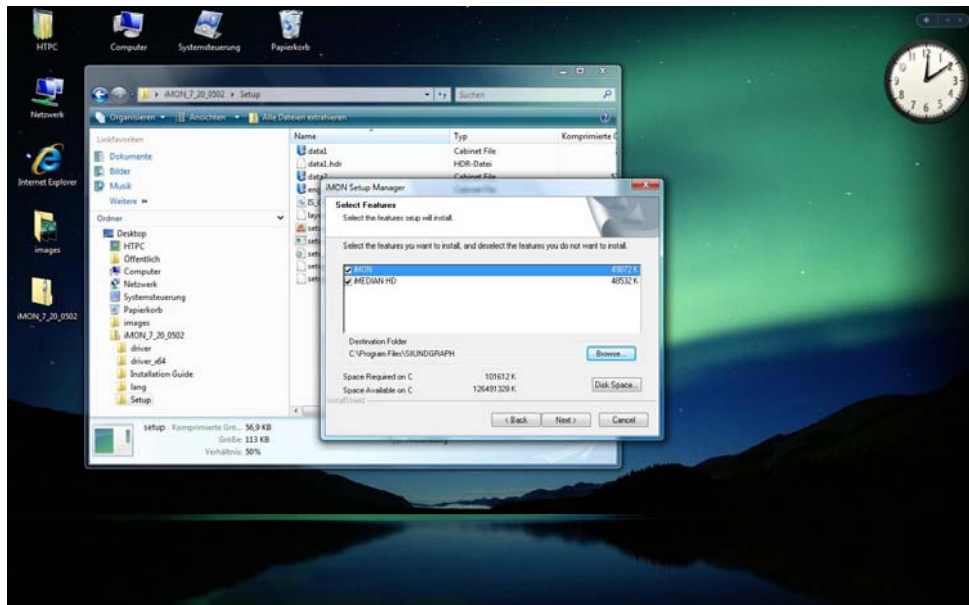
HTPC

Computer

Systemsteuerung

Papierkorb

Netzwerk

Internet Explorer

images

iMON_7_20_0502

iMON_7_20_0502 ▸ Setup

Suchen

Organisieren ▾ Ansichten ▾ Alle Dateien extrahieren

Linkfavoriten

Dokumente

Bilder

Musik

Weitere »

Ordner

Desktop

HTPC

Öffentlich

Computer

Netzwerk

Systemsteuerung

Papierkorb

images

iMON_7_20_0502

driver

driver_x64

Installation Guide

lang

Setup

| Name | Typ | Komprimierte G |
|---|---|---|
| data1 | Cabinet File | |
| data1.hdr | HDR-Datei | |
| data2 | Cabinet File | |

setup Komprimierte Grö... 56,9 KB
Größe: 113 KB
Verhältnis: 50%

iMON Setup Manager

Select Features

Select the features setup will install.

Select the features you want to install, and deselect the features you do not want to install.

| | |
|---|---|
| iMON | 49077 K |
| iMEDIAN HD | 48532 K |

Destination Folder
C:\Program Files\SOUNDGRAPH

Browse...

Space Required on C 101612 K

Space Available on C 126491328 K

Disk Space...

InstallShield

< Back

Next >

Cancel